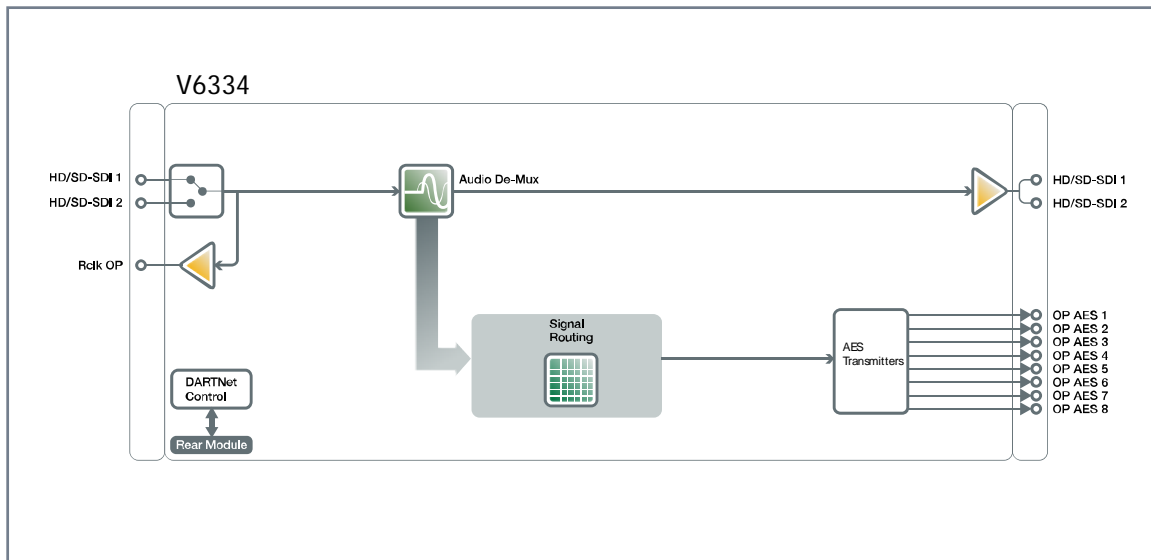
V6334

HD/SD-SDI 1
HD/SD-SDI 2
Rclk OP
Audio De-Mux
HD/SD-SDI 1
HD/SD-SDI 2
Signal Routing
AES Transmitters
OP AES 1
OP AES 2
OP AES 3
OP AES 4
OP AES 5
OP AES 6
OP AES 7
OP AES 8
DARTNet Control
Rear Module